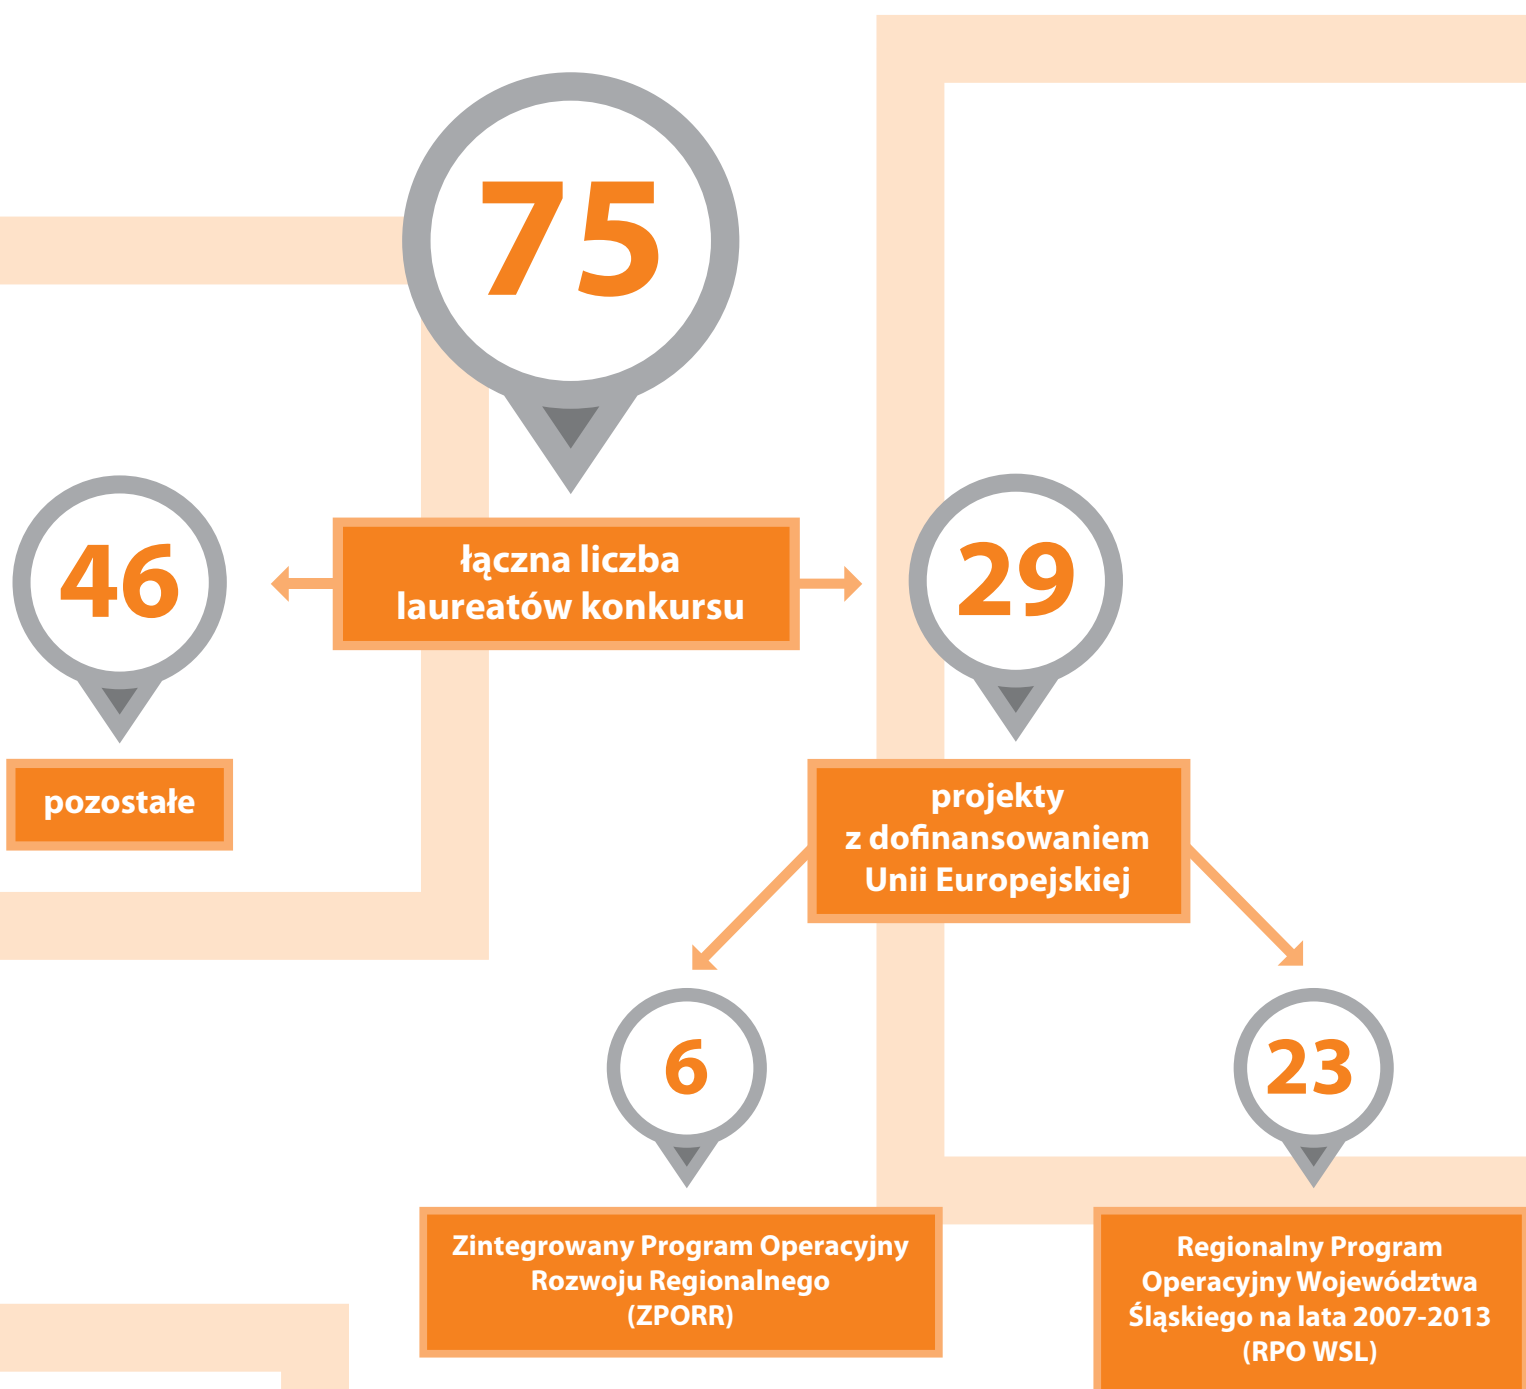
75

łączna liczba laureatów konkursu

46

pozostałe

29

projekty z dofinansowaniem Unii Europejskiej

6

Zintegrowany Program Operacyjny Rozwoju Regionalnego (ZPORR)

23

Regionalny Program Operacyjny Województwa Śląskiego na lata 2007-2013 (RPO WSL)